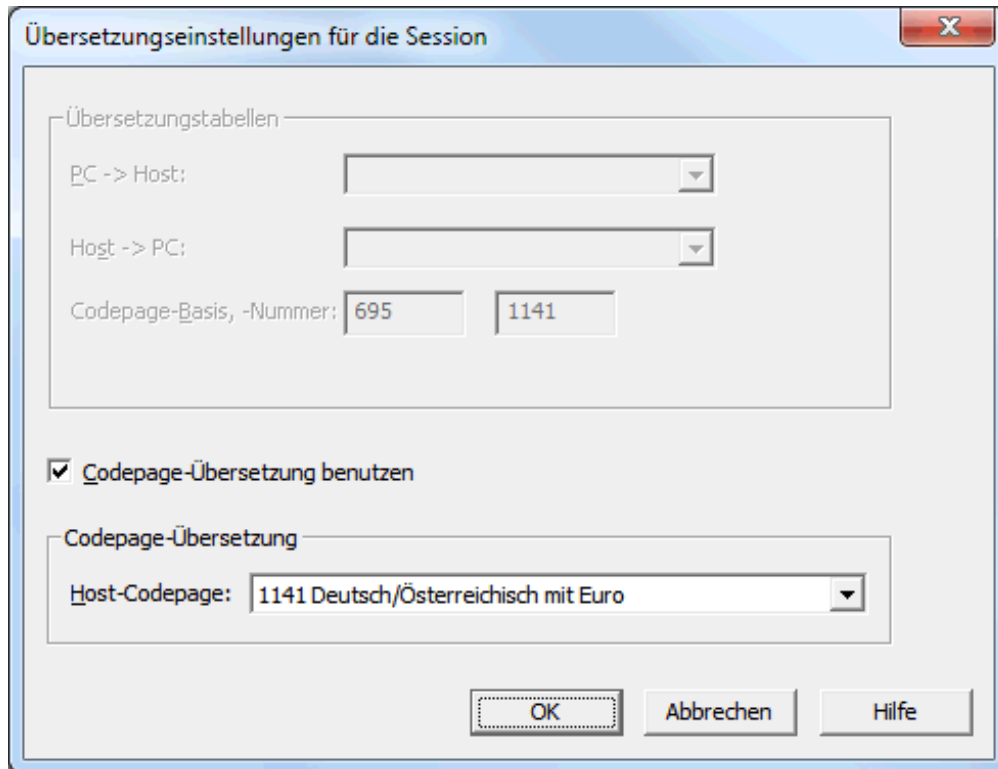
Übersetzungseinstellungen für die Session

Übersetzungstabellen

PC -> Host:

Host -> PC:

Codepage-Basis, -Nummer: 695 1141

Codepage-Übersetzung benutzen

Codepage-Übersetzung

Host-Codepage: 1141 Deutsch/Österreichisch mit Euro

OK Abbrechen Hilfe